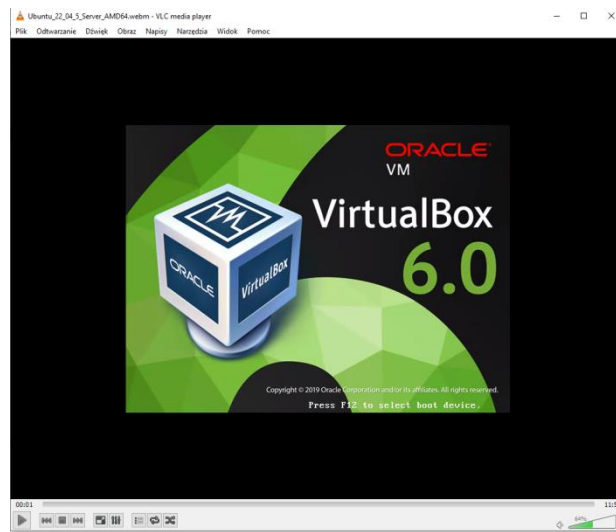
Ubuntu_22_04_5_Server_AMD64.webm - VLC media player

Plik Odtwarzanie Dźwięk Obraz Napisy Narzędzia Widok Pomoc

ORACLE
VM
VirtualBox
6.0

ORACLE
VirtualBox

Copyright © 2019 Oracle Corporation and/or its affiliates. All rights reserved.
Press F12 to select boot device.

00:01

11:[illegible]

64%